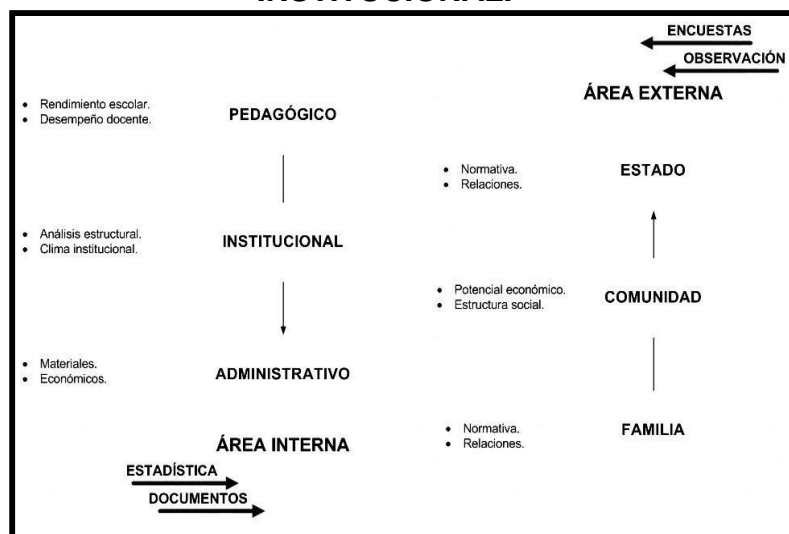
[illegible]

ENCUESTAS
OBSERVACIÓN

ÁREA EXTERNA

• Rendimiento escolar.
• Desempeño docente.

PEDAGÓGICO

• Normativa.
• Relaciones.

ESTADO

• Análisis estructural.
• Clima institucional.

INSTITUCIONAL

• Potencial económico.
• Estructura social.

COMUNIDAD

• Materiales.
• Económicos.

ADMINISTRATIVO

• Normativa.
• Relaciones.

FAMILIA

ÁREA INTERNA

ESTADÍSTICA
DOCUMENTOS